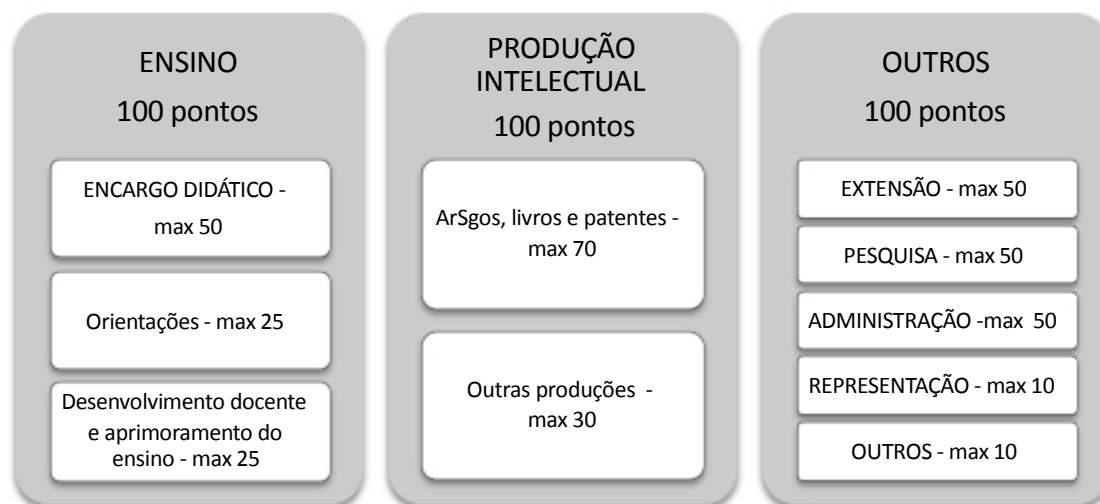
ENSINO
100 pontos

ENCARGO DIDÁTICO - max 50

Orientações - max 25

Desenvolvimento docente e aprimoramento do ensino - max 25

PRODUÇÃO INTELECTUAL
100 pontos

ArSgos, livros e patentes - max 70

Outras produções - max 30

OUTROS
100 pontos

EXTENSÃO - max 50

PESQUISA - max 50

ADMINISTRAÇÃO -max 50

REPRESENTAÇÃO - max 10

OUTROS - max 10